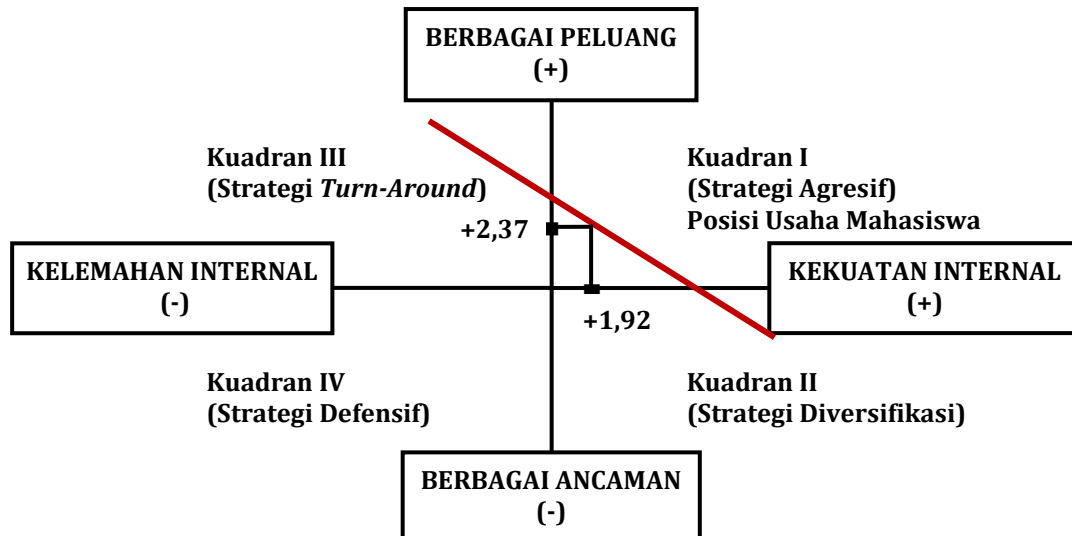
BERBAGAI PELUANG
(+)

Kuadran III
(Strategi *Turn-Around*)

Kuadran I
(Strategi Agresif)
Posisi Usaha Mahasiswa

+2,37

KELEMAHAN INTERNAL
(-)

KEKUATAN INTERNAL
(+)

+1,92

Kuadran IV
(Strategi Defensif)

Kuadran II
(Strategi Diversifikasi)

BERBAGAI ANCAMAN
(-)